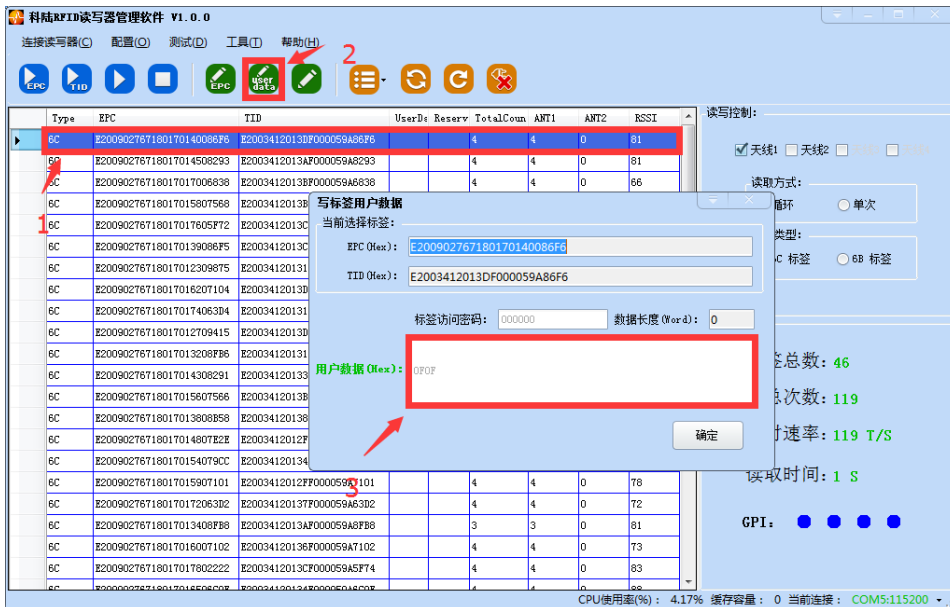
科陆RFID读写器管理软件 V1.0.0

连接读写器(C) 配置(O) 测试(D) 工具(T) 帮助(H)

EPC TID EPC user data

2

| | Type | EPC | TID | UserDa | Reserv | TotalCoun | ANT1 | ANT2 | RSSI |
|---|---|---|---|---|---|---|---|---|---|
| ▶ | 6C | E2009027671801701400 86F6 | E2003412013DF000059A86F6 | | | 4 | 4 | 0 | 81 |
| | 6C | E200902767180170145 08293 | E2003412013AF000059A8293 | | | 4 | 4 | 0 | 81 |
| | 6C | E2009027671801701700 6838 | E2003412013BF000059A6838 | | | 4 | 4 | 0 | 66 |
| | 6C | E200902767180170158 07568 | E2003412013B | | | | | | |
| | 6C | E200902767180170176 05F72 | E2003412013C | | | | | | |
| | 6C | E200902767180170139 086F5 | E2003412013C | | | | | | |
| | 6C | E200902767180170123 09875 | E200341201 31 | | | | | | |
| | 6C | E200902767180170162 07104 | E2003412013D | | | | | | |
| | 6C | E200902767180170174 063D4 | E200341201 31 | | | | | | |
| | 6C | E200902767180170127 09415 | E2003412013D | | | | | | |
| | 6C | E200902767180170132 08FB6 | E200341201 31 | | | | | | |
| | 6C | E200902767180170143 08291 | E2003412013 3 | | | | | | |
| | 6C | E200902767180170156 07566 | E2003412013B | | | | | | |
| | 6C | E200902767180170138 08B58 | E2003412013 8 | | | | | | |
| | 6C | E200902767180170148 07E2E | E2003412012F | | | | | | |
| | 6C | E200902767180170154 079CC | E2003412013 4 | | | | | | |
| | 6C | E200902767180170159 07101 | E2003412012FF000059A7101 | | | 4 | 4 | 0 | 78 |
| | 6C | E200902767180170172 063D2 | E2003412013 7F000059A63D2 | | | 4 | 4 | 0 | 72 |
| | 6C | E200902767180170134 08FB8 | E2003412013AF000059A8FB8 | | | 3 | 3 | 0 | 81 |
| | 6C | E200902767180170160 07102 | E2003412013 6F000059A7102 | | | 4 | 4 | 0 | 73 |
| | 6C | E200902767180170178 02222 | E2003412013CF000059A5F74 | | | 4 | 4 | 0 | 83 |

1

写标签用户数据
当前选择标签:
EPC(Hex): E2009027671801701400 86F6
TID(Hex): E2003412013DF000059A86F6
标签访问密码: 000000 数据长度(Word): 0
用户数据(Hex): 0F0F
确定

3

读写控制:
☑天线1 ☐天线2
读取方式:
循环 ○单次
类型:
6C 标签 ○6B 标签
签总数: 46
总次数: 119
时速率: 119 T/S
读取时间: 1 S
GPI:

CPU使用率(%): 4.17% 缓存容量: 0 当前连接: COM5:115200